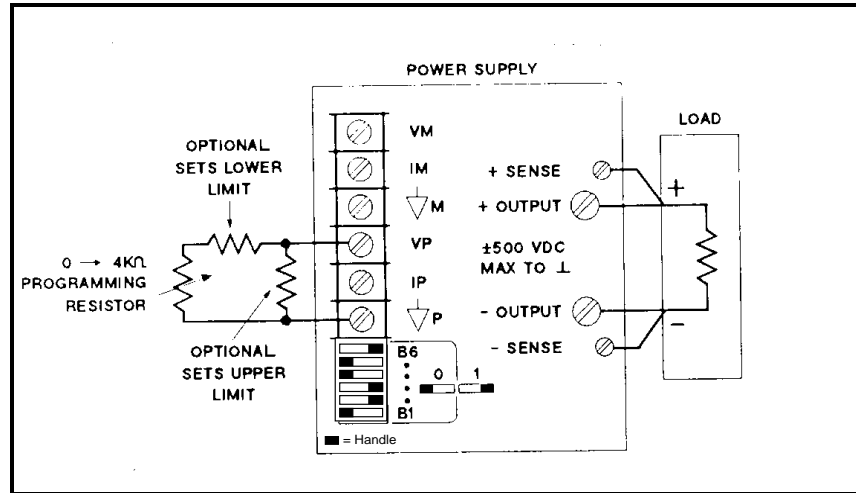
POWER SUPPLY

LOAD

OPTIONAL SETS LOWER LIMIT

VM

IM

+ SENSE

+

$\nabla$M

+ OUTPUT

VP

$0 \rightarrow 4K\Omega$ PROGRAMMING RESISTOR

±500 VDC MAX TO $\perp$

IP

$\nabla$P

- OUTPUT

-

OPTIONAL SETS UPPER LIMIT

B6

- SENSE

0

1

B1

= Handle